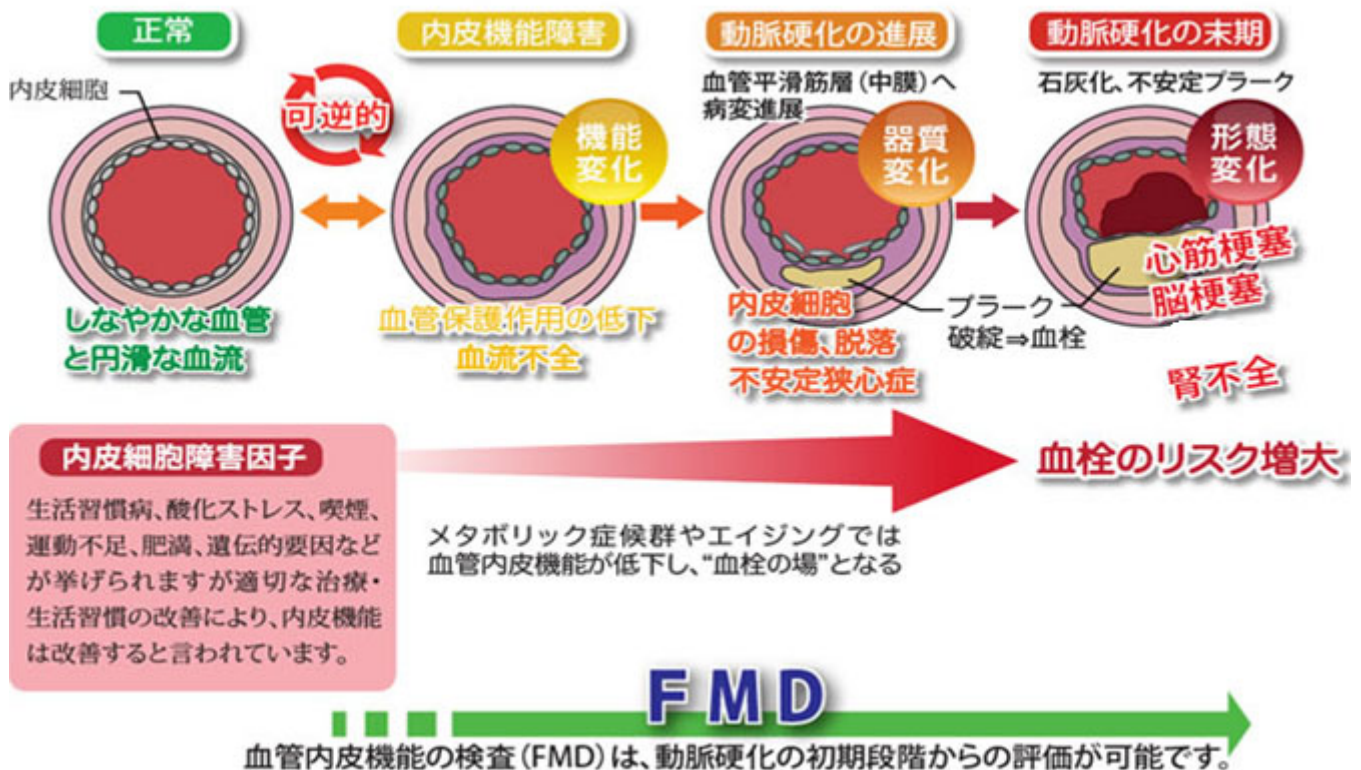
正常

内皮機能障害

動脈硬化の進展

動脈硬化の末期

内皮細胞

可逆的

機能変化

血管平滑筋層（中膜）へ病変進展

器質変化

石灰化、不安定プラーク

形態変化

しなやかな血管と円滑な血流

血管保護作用の低下
血流不全

内皮細胞の損傷、脱落
不安定狭心症

プラーク
破綻⇒血栓

心筋梗塞
脳梗塞

腎不全

内皮細胞障害因子

生活習慣病、酸化ストレス、喫煙、運動不足、肥満、遺伝的要因などが挙げられますが適切な治療・生活習慣の改善により、内皮機能は改善すると言われています。

血栓のリスク増大

メタボリック症候群やエイジングでは血管内皮機能が低下し、“血栓の場”となる

FMD

血管内皮機能の検査（FMD）は、動脈硬化の初期段階からの評価が可能です。